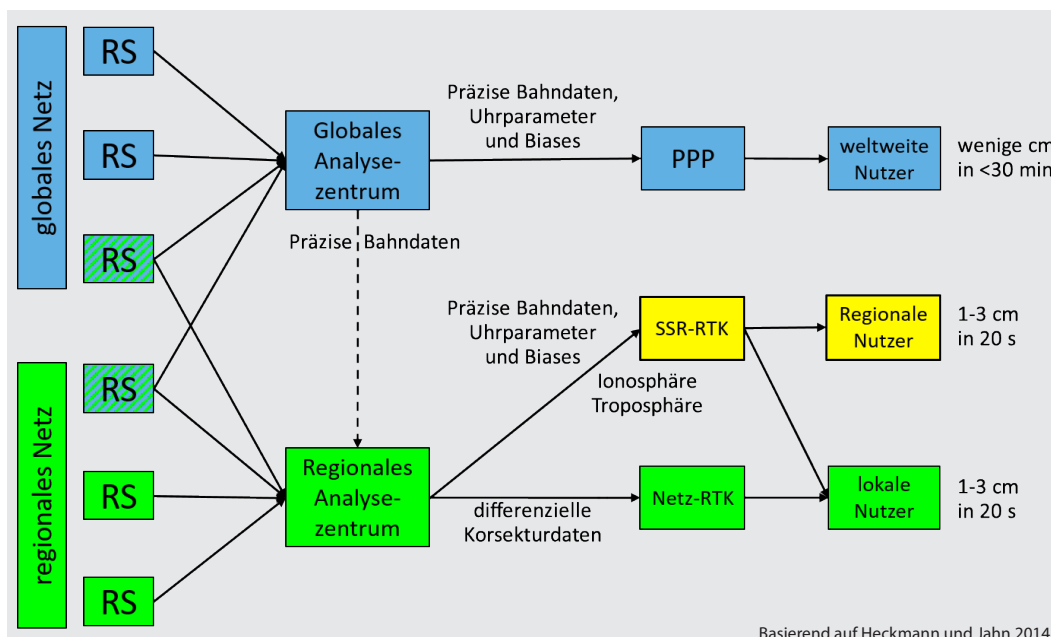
globales Netz

RS

RS

RS

regionales Netz

RS

RS

RS

Globales Analysezentrum

Präzise Bahndaten, Uhrparameter und Biases

PPP

weltweite Nutzer

wenige cm in <30 min

Präzise Bahndaten

Präzise Bahndaten, Uhrparameter und Biases

SSR-RTK

Regionale Nutzer

1-3 cm in 20 s

Ionosphäre Troposphäre

Regionales Analysezentrum

differenzielle Korsekturdaten

Netz-RTK

lokale Nutzer

1-3 cm in 20 s

Basierend auf Heckmann und Jahn 2014